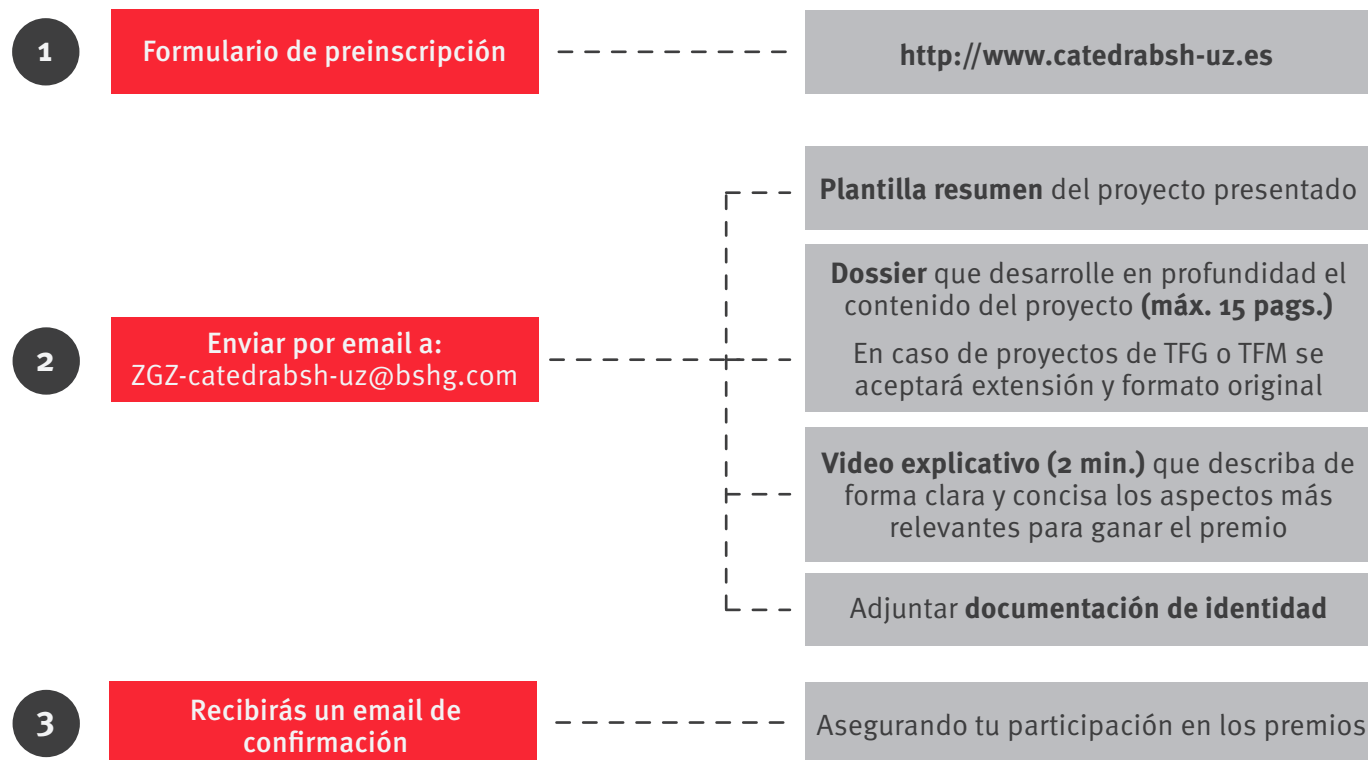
1

Formulario de preinscripción

http://www.catedrabsh-uz.es

Plantilla resumen del proyecto presentado

Dossier que desarrolle en profundidad el contenido del proyecto (máx. 15 pags.)

En caso de proyectos de TFG o TFM se aceptará extensión y formato original

2

Enviar por email a:
ZGZ-catedrabsh-uz@bshg.com

Video explicativo (2 min.) que describa de forma clara y concisa los aspectos más relevantes para ganar el premio

Adjuntar documentación de identidad

3

Recibirás un email de confirmación

Asegurando tu participación en los premios